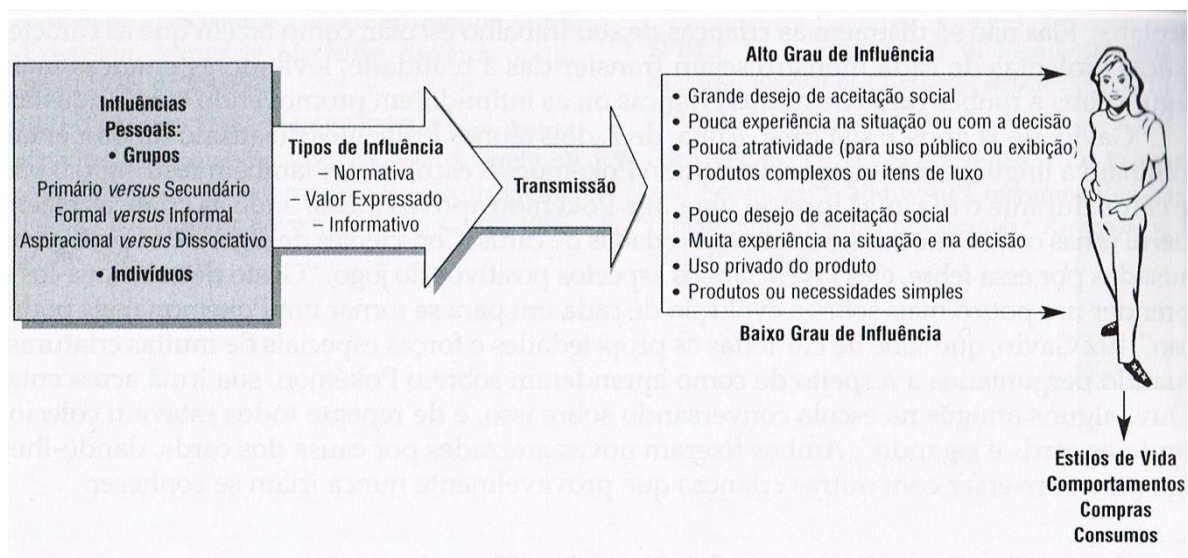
Influências Pessoais:
• Grupos
Primário *versus* Secundário
Formal *versus* Informal
Aspiracional *versus* Dissociativo
• Indivíduos

Tipos de Influência
– Normativa
– Valor Expressado
– Informativo

Transmissão

Alto Grau de Influência
• Grande desejo de aceitação social
• Pouca experiência na situação ou com a decisão
• Pouca atratividade (para uso público ou exibição)
• Produtos complexos ou itens de luxo

• Pouco desejo de aceitação social
• Muita experiência na situação e na decisão
• Uso privado do produto
• Produtos ou necessidades simples
Baixo Grau de Influência

Estilos de Vida
Comportamentos
Compras
Consumos